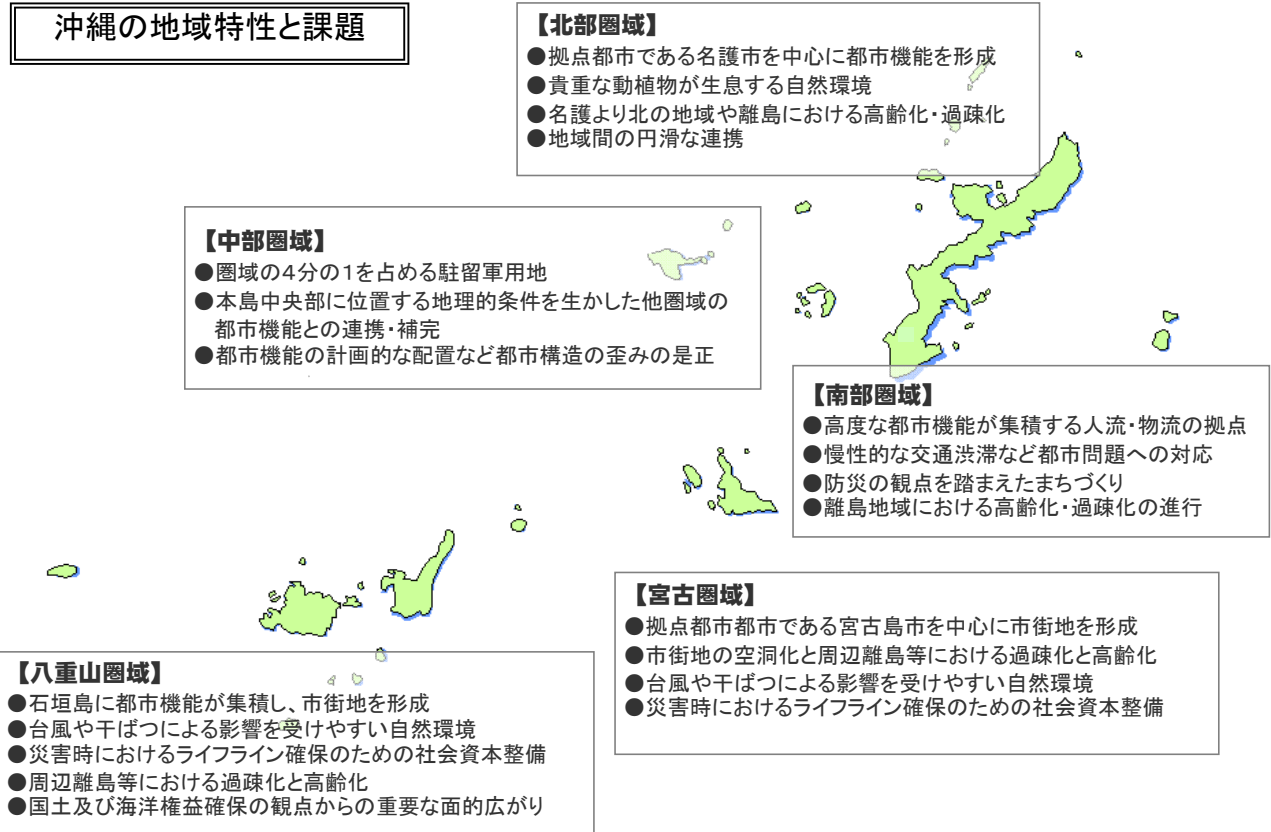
沖縄の地域特性と課題

【北部圏域】
●拠点都市である名護市を中心に都市機能を形成
●貴重な動植物が生息する自然環境
●名護より北の地域や離島における高齢化・過疎化
●地域間の円滑な連携

【中部圏域】
●圏域の4分の1を占める駐留軍用地
●本島中央部に位置する地理的条件を生かした他圏域の都市機能との連携・補完
●都市機能の計画的な配置など都市構造の歪みの是正

【南部圏域】
●高度な都市機能が集積する人流・物流の拠点
●慢性的な交通渋滞など都市問題への対応
●防災の観点を踏まえたまちづくり
●離島地域における高齢化・過疎化の進行

【宮古圏域】
●拠点都市都市である宮古島市を中心に市街地を形成
●市街地の空洞化と周辺離島等における過疎化と高齢化
●台風や干ばつによる影響を受けやすい自然環境
●災害時におけるライフライン確保のための社会資本整備

【八重山圏域】
●石垣島に都市機能が集積し、市街地を形成
●台風や干ばつによる影響を受けやすい自然環境
●災害時におけるライフライン確保のための社会資本整備
●周辺離島等における過疎化と高齢化
●国土及び海洋権益確保の観点からの重要な面的広がり